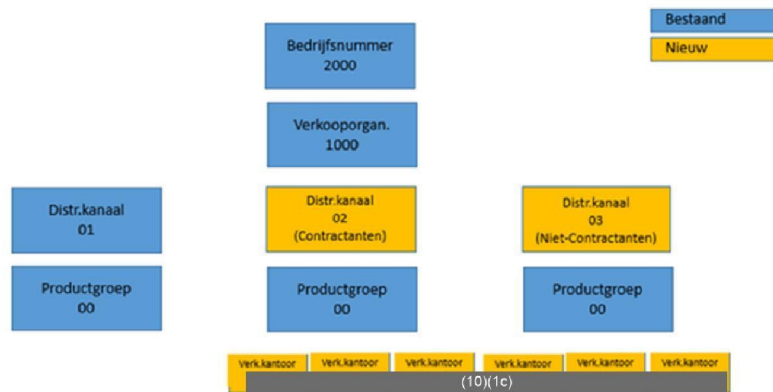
Bestaand
Nieuw

Bedrijfsnummer
2000

Verkooporgan.
1000

Distr.kanaal
01

Distr.kanaal
02
(Contractanten)

Distr.kanaal
03
(Niet-Contractanten)

Productgroep
00

Productgroep
00

Productgroep
00

Verk.kantoor Verk.kantoor Verk.kantoor Verk.kantoor Verk.kantoor Verk.kantoor

(10)(1c)